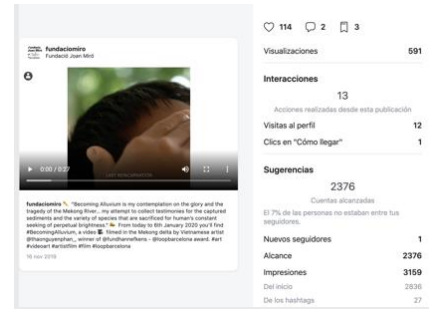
fundaciomiro
Fundació Joan Miró

0:00 / 0:27

fundaciomiro "Becoming Alluvium is my contemplation on the glory and the tragedy of the Mekong River... my attempt to collect testimonies for the captured sediments and the variety of species that are sacrificed for human's constant seeking of perpetual brightness." From today to 6th January 2020 you'll find #BecomingAlluvium, a video . Filmed in the Mekong delta by Vietnamese artist @thaonguyenphan_ winner of @fundhamnefkens - @loopbarcelona award. #art #videoart #artistfilm #film #loopbarcelona

16 nov 2019

114 2 3

Visualizaciones 591

Interacciones

13

Acciones realizadas desde esta publicación

Visitas al perfil 12

Clics en "Cómo llegar" 1

Sugerencias

2376

Cuentas alcanzadas

El 7% de las personas no estaban entre tus seguidores.

Nuevos seguidores 1

Alcance 2376

Impresiones 3159

Del inicio 2836

De los hashtags 27